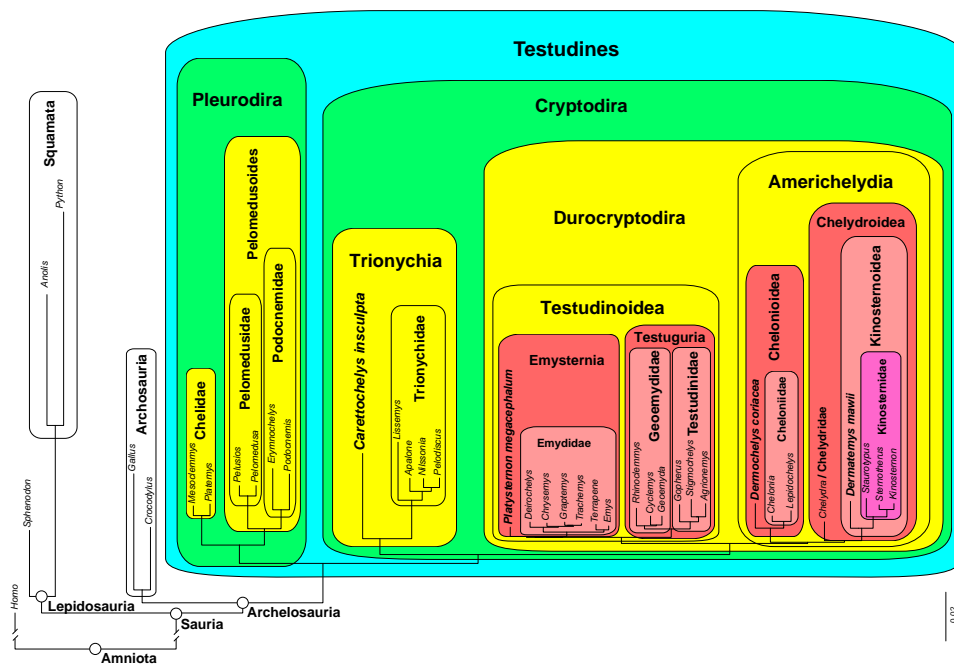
Testudines

Pleurodira

Cryptodira

Squamata

Python

Anolis

Pelomedusoides

Durocryptodira

Americhelydia

Chelydroidea

Trionychia

Podocnemidae

Pelomedusidae

Testudinoidea

Chelonioidea

Kinosternoidea

Archosauria

Carettochelys insculpta

Trionychidae

Emysternia

Testuguria

Cheloniidae

Kinosternidae

Chelidae

Geoemydidae

Testudinidae

Platysternon megacephalum

Dermochelys coriacea

Dermatemys mawii

Emydidae

Chelydra / Chelydridae

Mesoclemmys

Platemys

Pelusios

Pelomedusa

Erymnochelys

Podocnemis

Lissemys

Apalone

Nilssonia

Pelodiscus

Deirochelys

Chrysemys

Graptemys

Trachemys

Terrapene

Emys

Rhinoclemmys

Cuora

Geoemyda

Gopherus

Stigmochelys

Agrionemys

Chelonia

Lepidochelys

Staurotypus

Sternotherus

Kinosternon

Gallus

Crocodylus

Sphenodon

Homo

Lepidosauria

Archelosauria

Sauria

Amniota

0.02